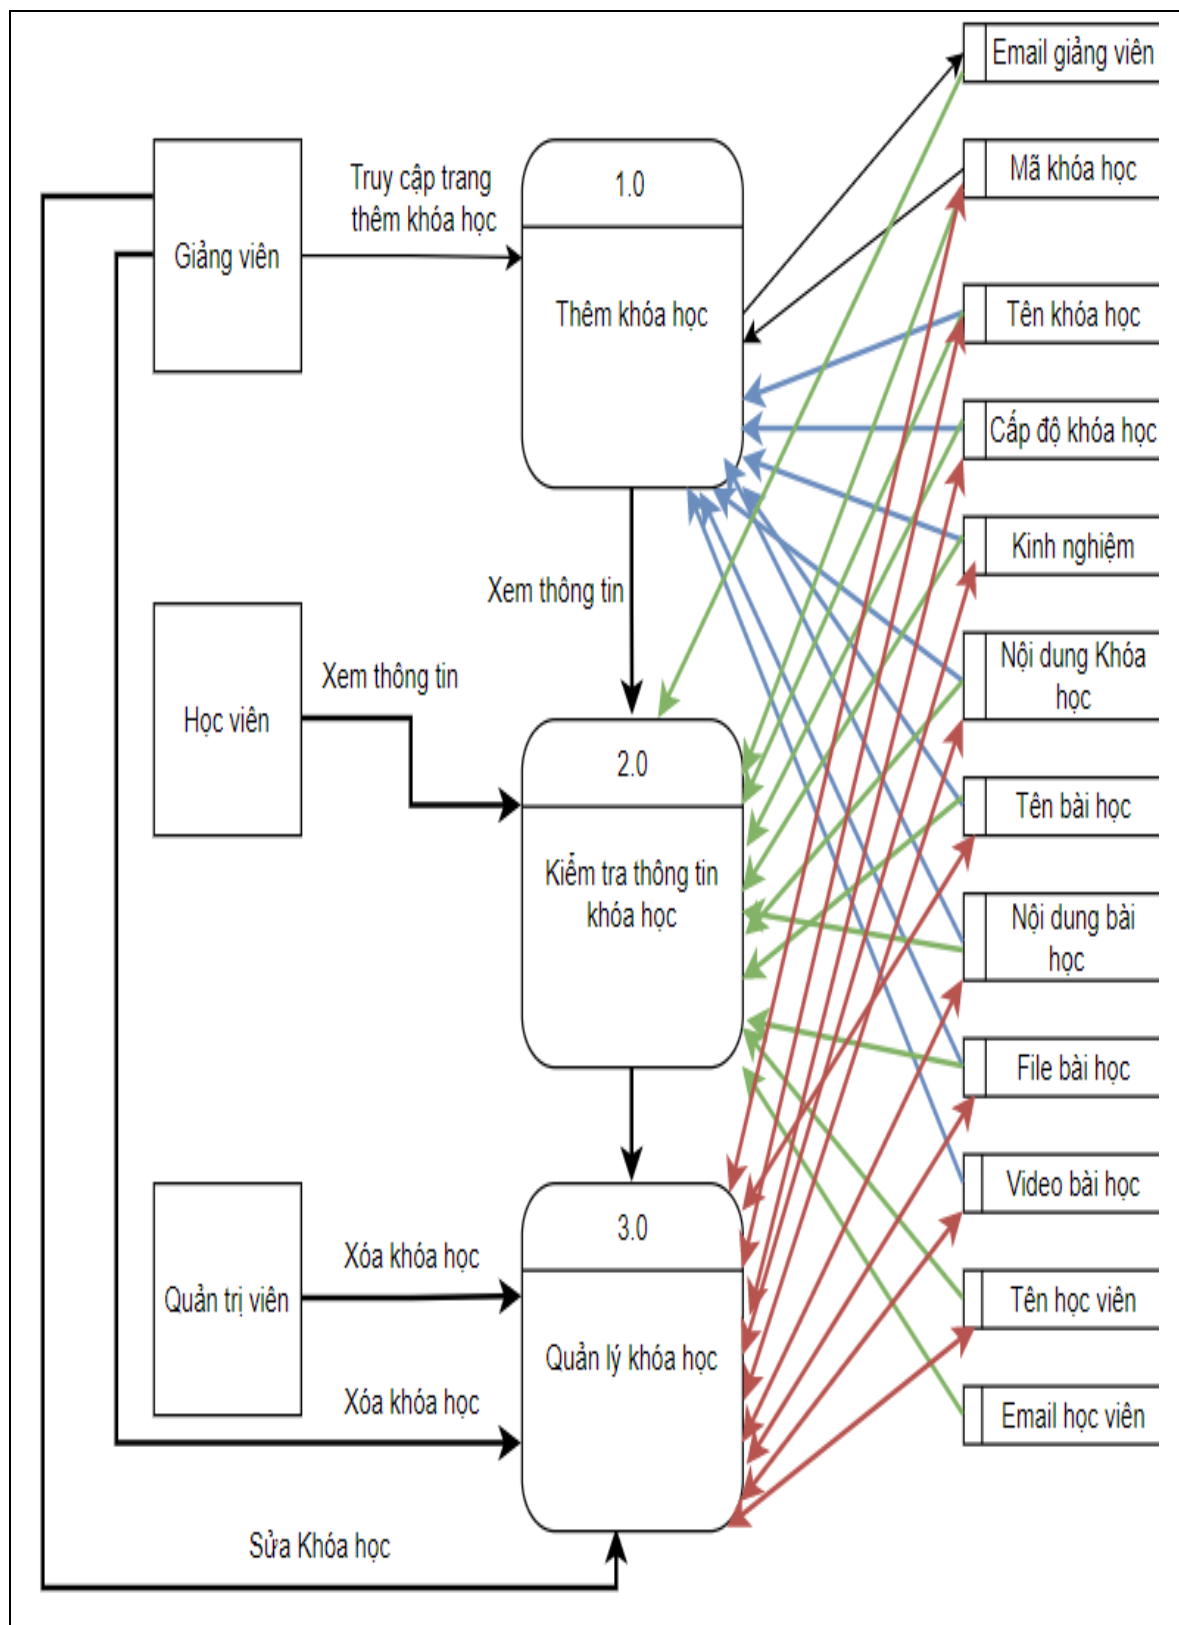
Giảng viên

Truy cập trang thêm khóa học

1.0

Thêm khóa học

Xem thông tin

Học viên

Xem thông tin

2.0

Kiểm tra thông tin khóa học

Quản trị viên

Xóa khóa học

Xóa khóa học

3.0

Quản lý khóa học

Sửa Khóa học

Email giảng viên

Mã khóa học

Tên khóa học

Cấp độ khóa học

Kinh nghiệm

Nội dung Khóa học

Tên bài học

Nội dung bài học

File bài học

Video bài học

Tên học viên

Email học viên